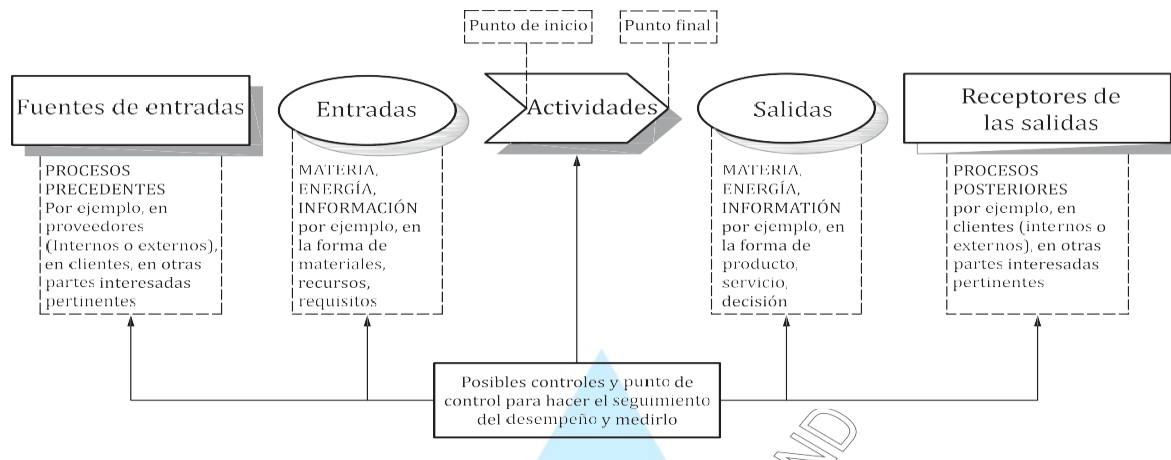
Punto de inicio

Punto final

Fuentes de entradas

PROCESOS PRECEDENTES Por ejemplo, en proveedores (Internos o externos), en clientes, en otras partes interesadas pertinentes

Entradas

MATERIA, ENERGÍA, INFORMACIÓN por ejemplo, en la forma de materiales, recursos, requisitos

Actividades

Salidas

MATERIA, ENERGÍA, INFORMATIÓN por ejemplo, en la forma de producto, servicio, decisión

Receptores de las salidas

PROCESOS POSTERIORES por ejemplo, en clientes (internos o externos), en otras partes interesadas pertinentes

Posibles controles y punto de control para hacer el seguimiento del desempeño y medirlo